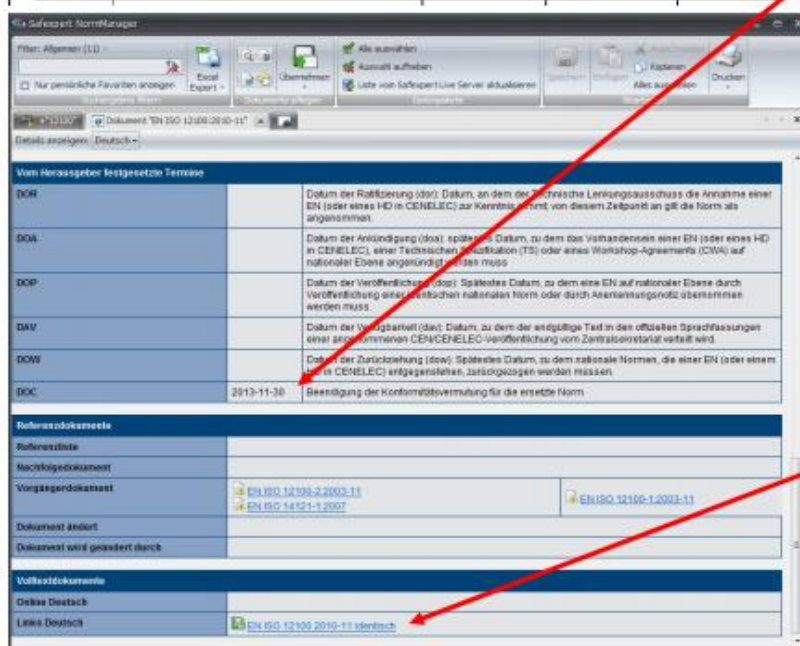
Safexpert NormManager

Filter: Allgemein (11)

Nur persönliche Favoriten anzeigen

Excel Export

Übernehmen

Alle auswählen

Auswahl aufheben

Liste vom Safexpert Live Server aktualisieren

Speichern

Einfügen

Ausschneiden

Kopieren

Alles auswählen

Drucken

Dokument "EN ISO 12100:2010-11"

Details anzeigen: Deutsch

Vom Herausgeber festgesetzte Termine

| | | |
|---|---|---|
| DOR | | Datum der Ratifizierung (dor): Datum, an dem der Technische Lenkungsausschuss die Annahme einer EN (oder eines HD in CENELEC) zur Kenntnis nimmt; von diesem Zeitpunkt an gilt die Norm als angenommen. |
| DOA | | Datum der Ankündigung (doa): spätestes Datum, zu dem das Vorhandensein einer EN (oder eines HD in CENELEC), einer Technischen Spezifikation (TS) oder eines Workshop-Agreements (CWA) auf nationaler Ebene angekündigt werden muss |
| DOP | | Datum der Veröffentlichung (dop): Spätestes Datum, zu dem eine EN auf nationaler Ebene durch Veröffentlichung einer identischen nationalen Norm oder durch Anerkennungsnotiz übernommen werden muss. |
| DAV | | Datum der Verfügbarkeit (dav): Datum, zu dem der endgültige Text in den offiziellen Sprachfassungen einer angenommenen CEN/CENELEC-Veröffentlichung vom Zentralsekretariat verteilt wird. |
| DOW | | Datum der Zurückziehung (dow): Spätestes Datum, zu dem nationale Normen, die einer EN (oder einem HD in CENELEC) entgegenstehen, zurückgezogen werden müssen. |
| DOC | 2013-11-30 | Beendigung der Konformitätsvermutung für die ersetzte Norm |

Referenzdokumente

| | | |
|---|---|---|
| Referenzliste | | |
| Nachfolgedokument | | |
| Vorgängerdokument | EN ISO 12100-2:2003-11 EN ISO 14121-1:2007 | EN ISO 12100-1:2003-11 |
| Dokument ändert | | |
| Dokument wird geändert durch | | |

Volltextdokumente

| | |
|---|---|
| Online Deutsch | |
| Links Deutsch | EN ISO 12100 2010-11 identisch |